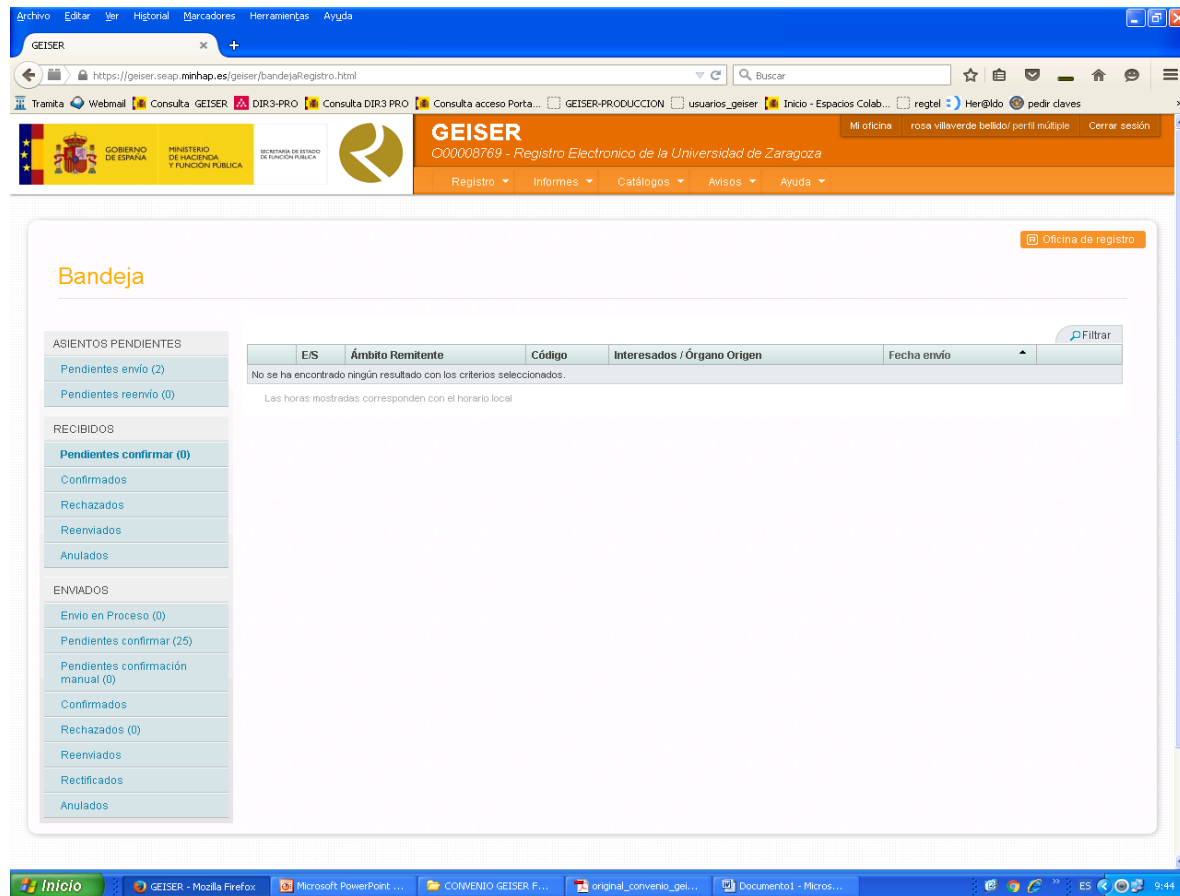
Archivo Editar Ver Historial Marcadores Herramientas Ayuda

GEISER ×

https://geiser.seap.minhap.es/geiser/bandejaRegistro.html

Buscar

Tramita Webmail Consulta GEISER DIR3-PRO Consulta DIR3 PRO Consulta acceso Porta... GEISER-PRODUCCION usuarios_geiser Inicio - Espacios Colab... regtel Her@ldo pedir claves

GOBIERNO DE ESPAÑA MINISTERIO DE HACIENDA Y FUNCIÓN PÚBLICA SECRETARÍA DE ESTADO DE FUNCIÓN PÚBLICA

GEISER
O00008769 - Registro Electronico de la Universidad de Zaragoza

Mi oficina rosa villaverde bellido/ perfil múltiple Cerrar sesión

Registro Informes Catálogos Avisos Ayuda

Oficina de registro

Bandeja

ASIENTOS PENDIENTES
Pendientes envío (2)
Pendientes reenvío (0)
RECIBIDOS
Pendientes confirmar (0)
Confirmados
Rechazados
Reenviados
Anulados
ENVIADOS
Envio en Proceso (0)
Pendientes confirmar (25)
Pendientes confirmación manual (0)
Confirmados
Rechazados (0)
Reenviados
Rectificados
Anulados

Filtrar

| | E/S | Ámbito Remitente | Código | Interesados / Órgano Origen | Fecha envío | |
|---|---|---|---|---|---|---|
| No se ha encontrado ningún resultado con los criterios seleccionados. | | | | | | |

Las horas mostradas corresponden con el horario local

Inicio GEISER - Mozilla Firefox Microsoft PowerPoint ... CONVENIO GEISER F... original_convenio_gei... Documento1 - Micros... ES 9:44